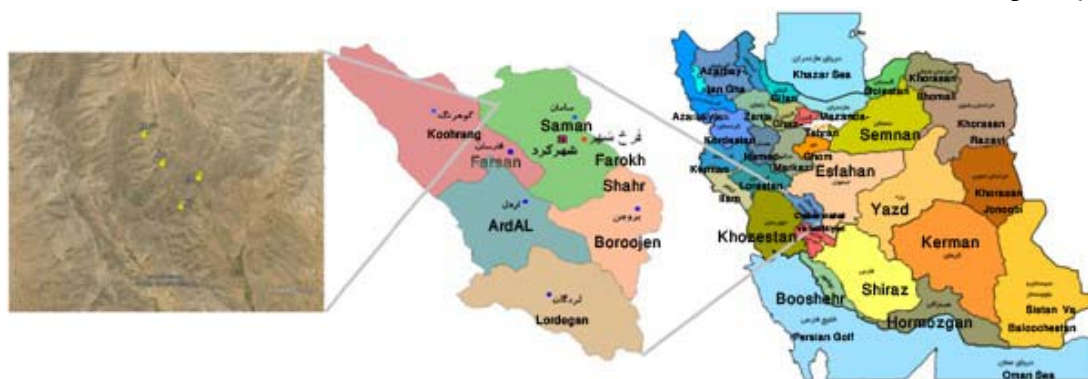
کوهرنگ
Koohrang
فارسان
Farsan
سامان
Saman
شهرکرد
فرخ شهر
Farokh Shahr
اردل
ArdAL
بروجن
Boroojen
لردگان
Lordegan

Khazar Sea
Ardabil
Ian Gha
Gilan
Azarbayjan
Zanjan
Mazandaran
Khorasan
Shomali
Golestan
Kordestan
Qazvin
Tehran
Semnan
Khorasan Razavi
Kermanshah
Hamedan
Qom
Markazi
Lorestan
Ilam
Esfahan
Yazd
Khorasan Jonoobi
Khozestan
Kerman
Booshehr
Shiraz
Hormozgan
Sistan Va Baloochestan
Persian Golf
Oman Sea